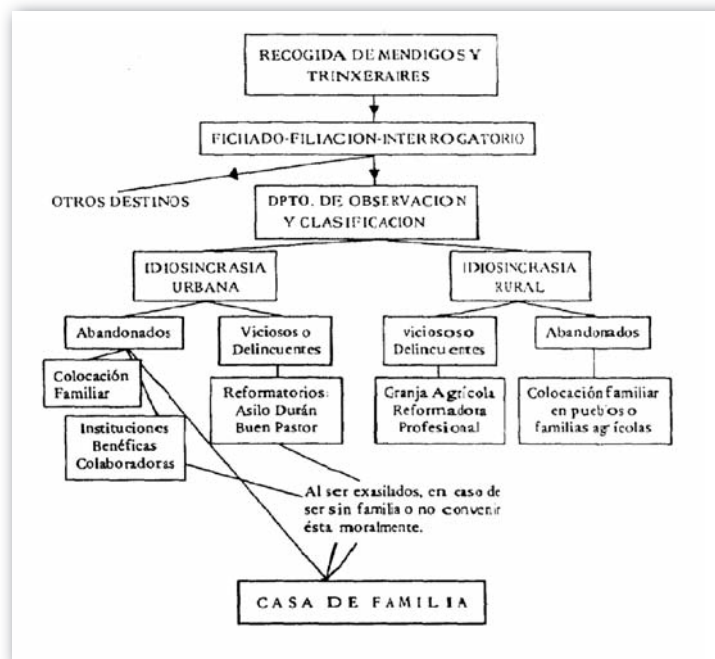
RECOGIDA DE MENDIGOS Y TRINXERAIRES

FICHADO-FILIACION-INTERROGATORIO

OTROS DESTINOS

DPTO. DE OBSERVACION Y CLASIFICACION

IDIOSINCRASIA URBANA

IDIOSINCRASIA RURAL

Abandonados

Viciosos o Delincuentes

viciosos o Delincuentes

Abandonados

Colocación Familiar

Instituciones Benéficas Colaboradoras

Reformatorios: Asilo Durán Buen Pastor

Granja Agrícola Reformadora Profesional

Colocación familiar en pueblos o familias agrícolas

Al ser exasilados, en caso de ser sin familia o no convenir ésta moralmente.

CASA DE FAMILIA